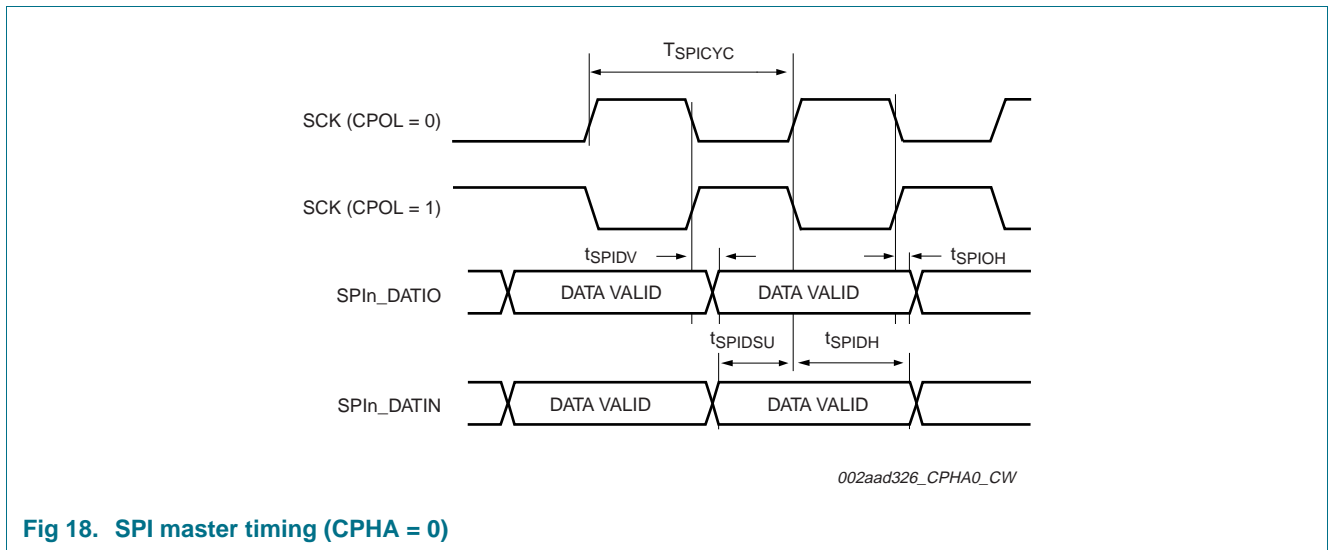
$T_{SPICYC}$

SCK (CPOL = 0)

SCK (CPOL = 1)

$t_{SPIDV}$

$t_{SPIOH}$

SPIn_DATIO

DATA VALID

DATA VALID

$t_{SPIDSU}$

$t_{SPIDH}$

SPIn_DATIN

DATA VALID

DATA VALID

002aad326_CPHA0_CW

Fig 18. SPI master timing (CPHA = 0)